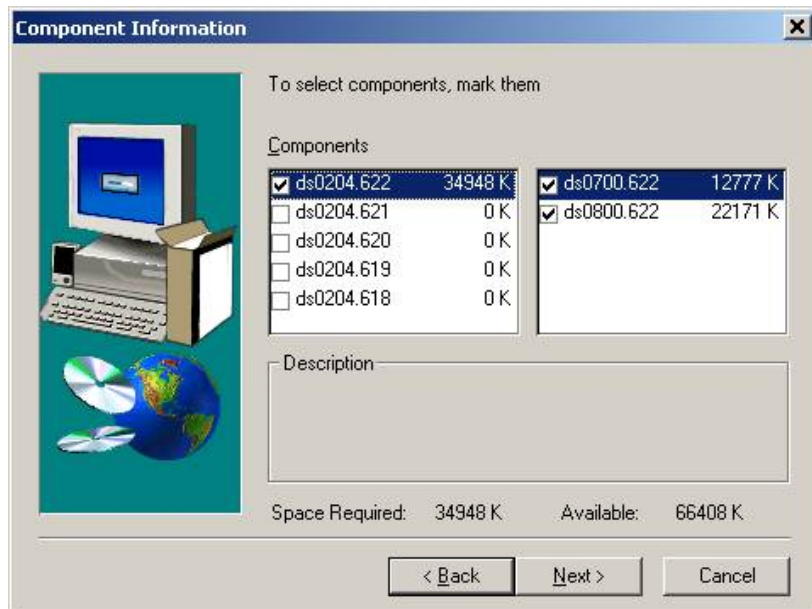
Component Information

To select components, mark them

Components

☑ ds0204.622 34948 K
☐ ds0204.621 0 K
☐ ds0204.620 0 K
☐ ds0204.619 0 K
☐ ds0204.618 0 K

☑ ds0700.622 12777 K
☑ ds0800.622 22171 K

Description

Space Required: 34948 K Available: 66408 K

< Back Next > Cancel